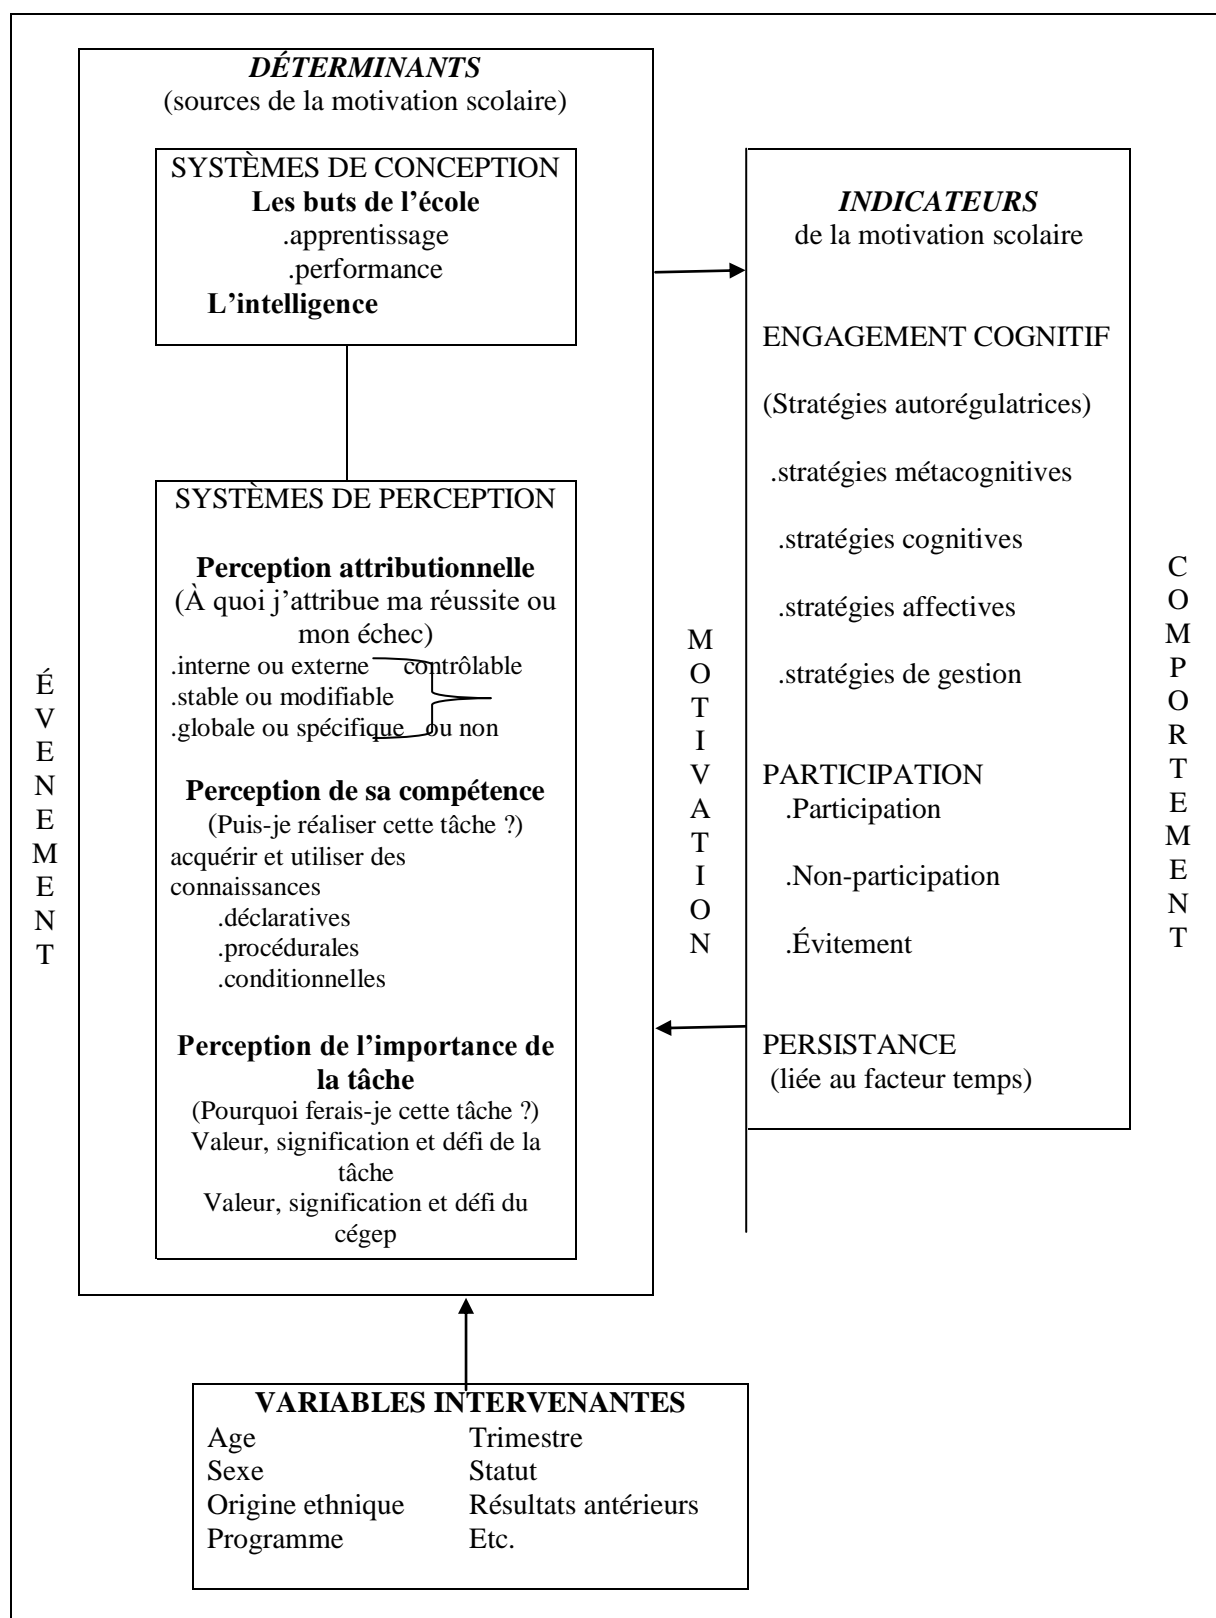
*DÉTERMINANTS*
(sources de la motivation scolaire)

SYSTÈMES DE CONCEPTION
**Les buts de l'école**
.apprentissage
.performance
**L'intelligence**

SYSTÈMES DE PERCEPTION

**Perception attributionnelle**
(À quoi j'attribue ma réussite ou mon échec)
.interne ou externe
.stable ou modifiable
.globale ou spécifique
contrôlable ou non

**Perception de sa compétence**
(Puis-je réaliser cette tâche ?)
acquérir et utiliser des connaissances
.déclaratives
.procédurales
.conditionnelles

**Perception de l'importance de la tâche**
(Pourquoi ferais-je cette tâche ?)
Valeur, signification et défi de la tâche
Valeur, signification et défi du cégep

ÉVÉNEMENT

MOTIVATION

*INDICATEURS*
de la motivation scolaire

ENGAGEMENT COGNITIF

(Stratégies autorégulatrices)

.stratégies métacognitives

.stratégies cognitives

.stratégies affectives

.stratégies de gestion

PARTICIPATION
.Participation

.Non-participation

.Évitement

PERSISTANCE
(liée au facteur temps)

COMPORTEMENT

**VARIABLES INTERVENANTES**

| | |
|---|---|
| Age | Trimestre |
| Sexe | Statut |
| Origine ethnique | Résultats antérieurs |
| Programme | Etc. |